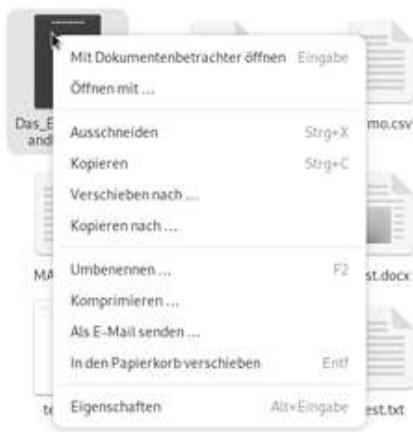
Das_E
and

mo.csv

MA

st.docx

te

est.txt

Mit Dokumentenbetrachter öffnen Eingabe
Öffnen mit …

Ausschneiden Strg+X
Kopieren Strg+C
Verschieben nach …
Kopieren nach …

Umbenennen … F2
Komprimieren …
Als E-Mail senden …
In den Papierkorb verschieben Entf

Eigenschaften Alt+Eingabe